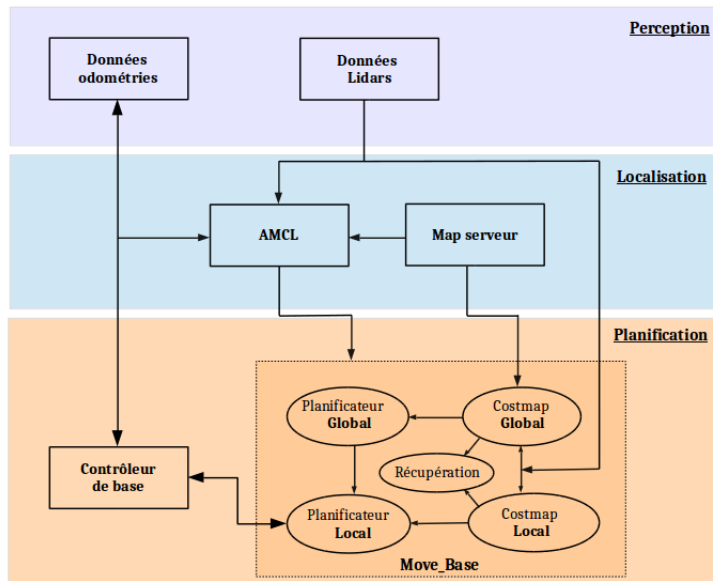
Perception

Données odométries

Données Lidars

Localisation

AMCL

Map serveur

Planification

Planificateur Global

Costmap Global

Récupération

Contrôleur de base

Planificateur Local

Costmap Local

Move_Base